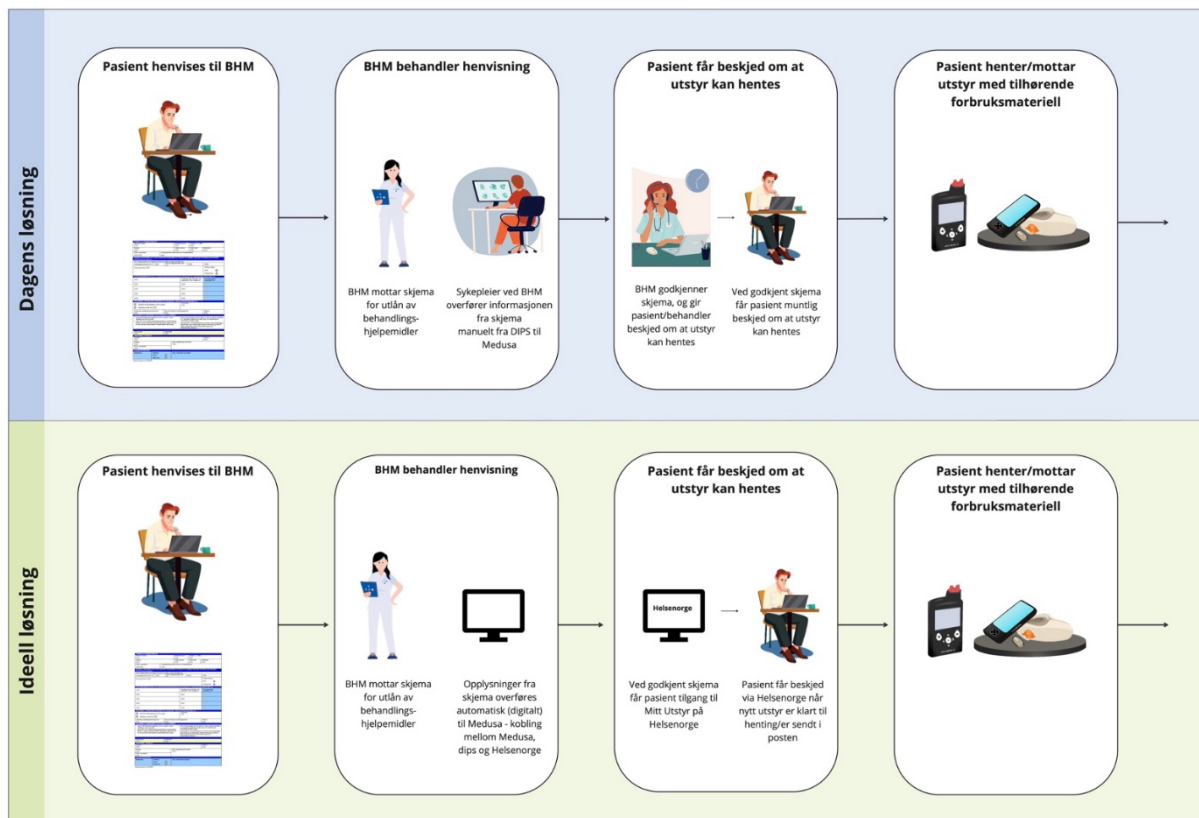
Dagens løsning

Pasient henvises til BHM

BHM behandler henvisning

BHM mottar skjema for utlån av behandlingshjelpemidler

Sykepleier ved BHM overfører informasjonen fra skjema manuelt fra DIPS til Medusa

Pasient får beskjed om at utstyr kan hentes

BHM godkjenner skjema, og gir pasient/behandler beskjed om at utstyr kan hentes

Ved godkjent skjema får pasient muntlig beskjed om at utstyr kan hentes

Pasient henter/mottar utstyr med tilhørende forbruksmateriell

Ideell løsning

Pasient henvises til BHM

BHM behandler henvisning

BHM mottar skjema for utlån av behandlingshjelpemidler

Opplysninger fra skjema overføres automatisk (digitalt) til Medusa - kobling mellom Medusa, dips og Helsenorge

Pasient får beskjed om at utstyr kan hentes

Helsenorge

Ved godkjent skjema får pasient tilgang til Mitt Utstyr på Helsenorge

Pasient får beskjed via Helsenorge når nytt utstyr er klart til henting/er sendt i posten

Pasient henter/mottar utstyr med tilhørende forbruksmateriell